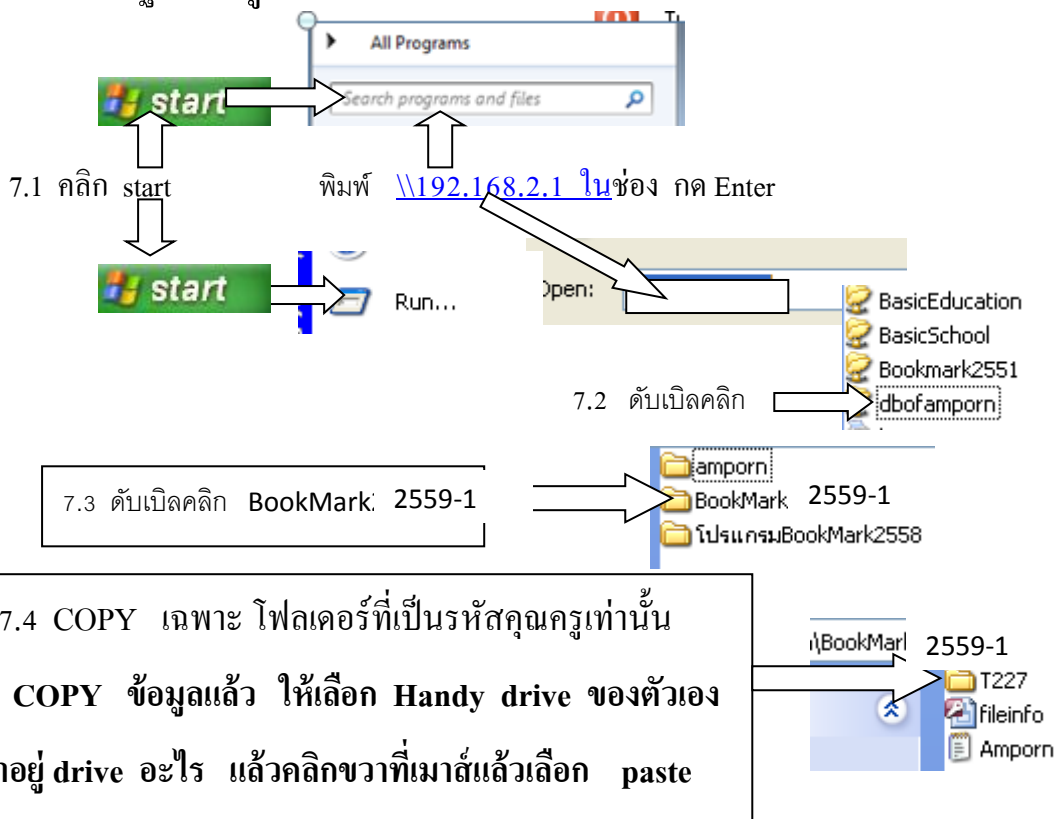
All Programs

Search programs and files

start

7.1 คลิก start พิมพ์ \\192.168.2.1 ในช่อง กด Enter

start

Run...

Open:

BasicEducation
BasicSchool
Bookmark2551
dbofamporn

7.2 ดับเบิลคลิก

7.3 ดับเบิลคลิก BookMark 2559-1

amporn
BookMark 2559-1
โปรแกรมBookMark2558

7.4 COPY เฉพาะ โฟลเดอร์ที่เป็นรหัสคุณครูเท่านั้น

COPY ข้อมูลแล้ว ให้เลือก Handy drive ของตัวเอง

อยู่ drive อะไร แล้วคลิกขวาที่เมาส์แล้วเลือก paste

\BookMark 2559-1
T227
fileinfo
Amporn